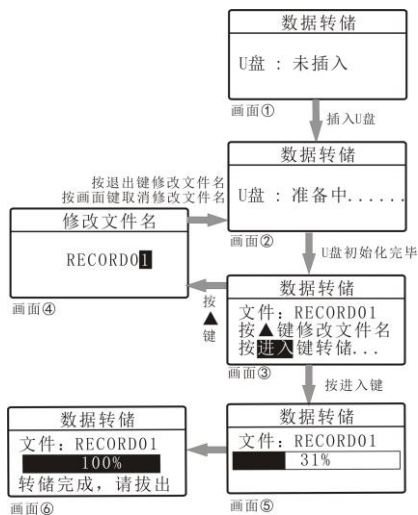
数据转储

U盘 : 未插入

画面①

插入U盘

数据转储

U盘 : 准备中......

画面②

按退出键修改文件名
按画面键取消修改文件名

修改文件名

RECORD01

画面④

U盘初始化完毕

按▲键

数据转储

文件：RECORD01
按▲键修改文件名
按进入键转储...

画面③

按进入键

数据转储

文件：RECORD01
100%
转储完成，请拔出

画面⑥

数据转储

文件：RECORD01
31%

画面⑤